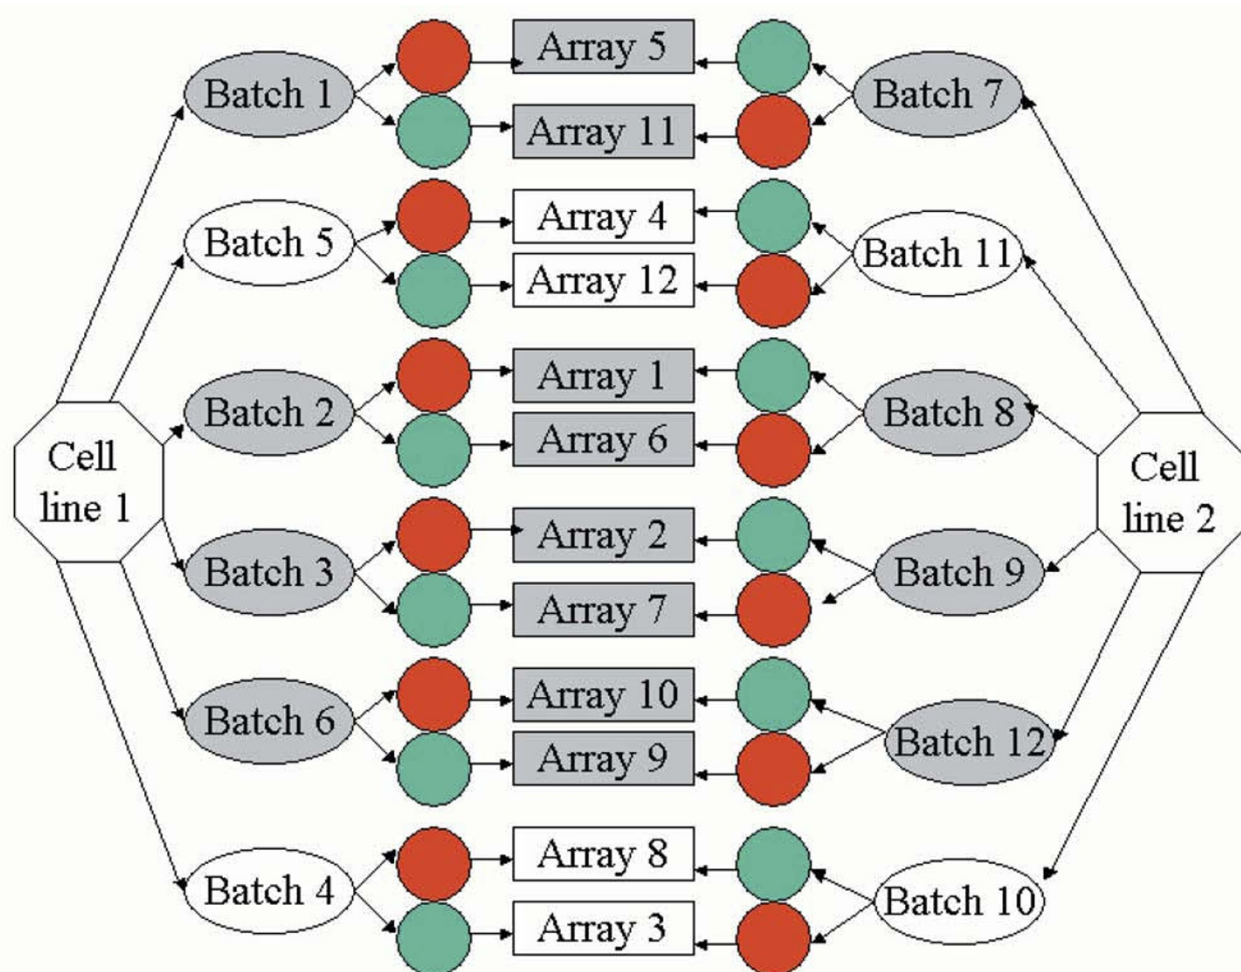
Cell line 1

Batch 1
Batch 5
Batch 2
Batch 3
Batch 6
Batch 4

Array 5
Array 11
Array 4
Array 12
Array 1
Array 6
Array 2
Array 7
Array 10
Array 9
Array 8
Array 3

Batch 7
Batch 11
Batch 8
Batch 9
Batch 12
Batch 10

Cell line 2